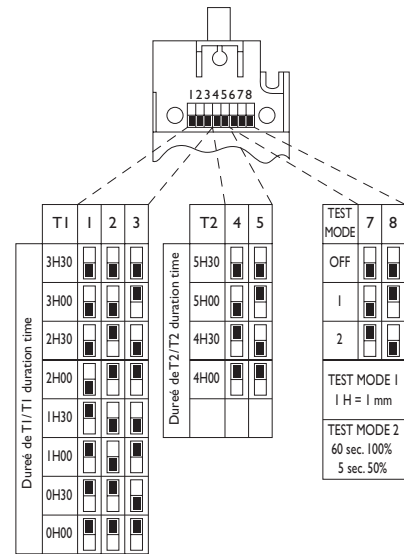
12345678

| T1 | 1 | 2 | 3 |
|---|---|---|---|
| 3H30 | | | |
| 3H00 | | | |
| 2H30 | | | |
| 2H00 | | | |
| 1H30 | | | |
| 1H00 | | | |
| 0H30 | | | |
| 0H00 | | | |

Duréé de T1/T1 duration time

| T2 | 4 | 5 |
|---|---|---|
| 5H30 | | |
| 5H00 | | |
| 4H30 | | |
| 4H00 | | |

Duréé de T2/T2 duration time

| TEST MODE | 7 | 8 |
|---|---|---|
| OFF | | |
| 1 | | |
| 2 | | |

TEST MODE 1
1 H = 1 mm

TEST MODE 2
60 sec. 100%
5 sec. 50%